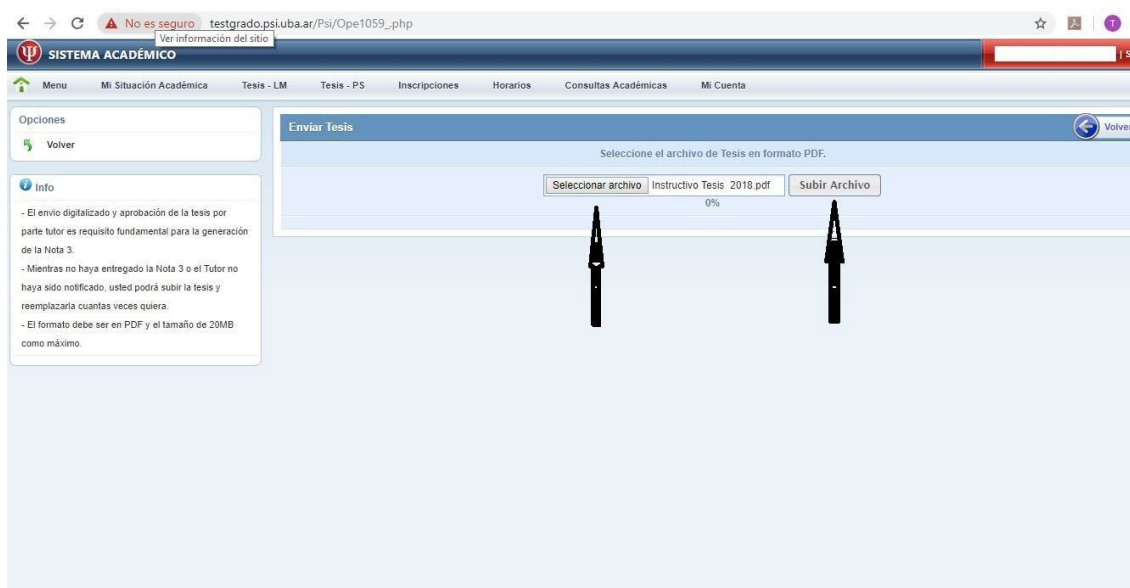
No es seguro testgrado.psi.uba.ar/Psi/Ope1059_.php
Ver información del sitio

SISTEMA ACADÉMICO

Menu Mi Situación Académica Tesis - LM Tesis - PS Inscripciones Horarios Consultas Académicas Mi Cuenta

Opciones
Volver

Info
- El envío digitalizado y aprobación de la tesis por parte tutor es requisito fundamental para la generación de la Nota 3.
- Mientras no haya entregado la Nota 3 o el Tutor no haya sido notificado, usted podrá subir la tesis y reemplazarla cuantas veces quiera.
- El formato debe ser en PDF y el tamaño de 20MB como máximo.

Enviar Tesis
Volver
Seleccione el archivo de Tesis en formato PDF.
Seleccionar archivo Instructivo Tesis 2018.pdf Subir Archivo
0%